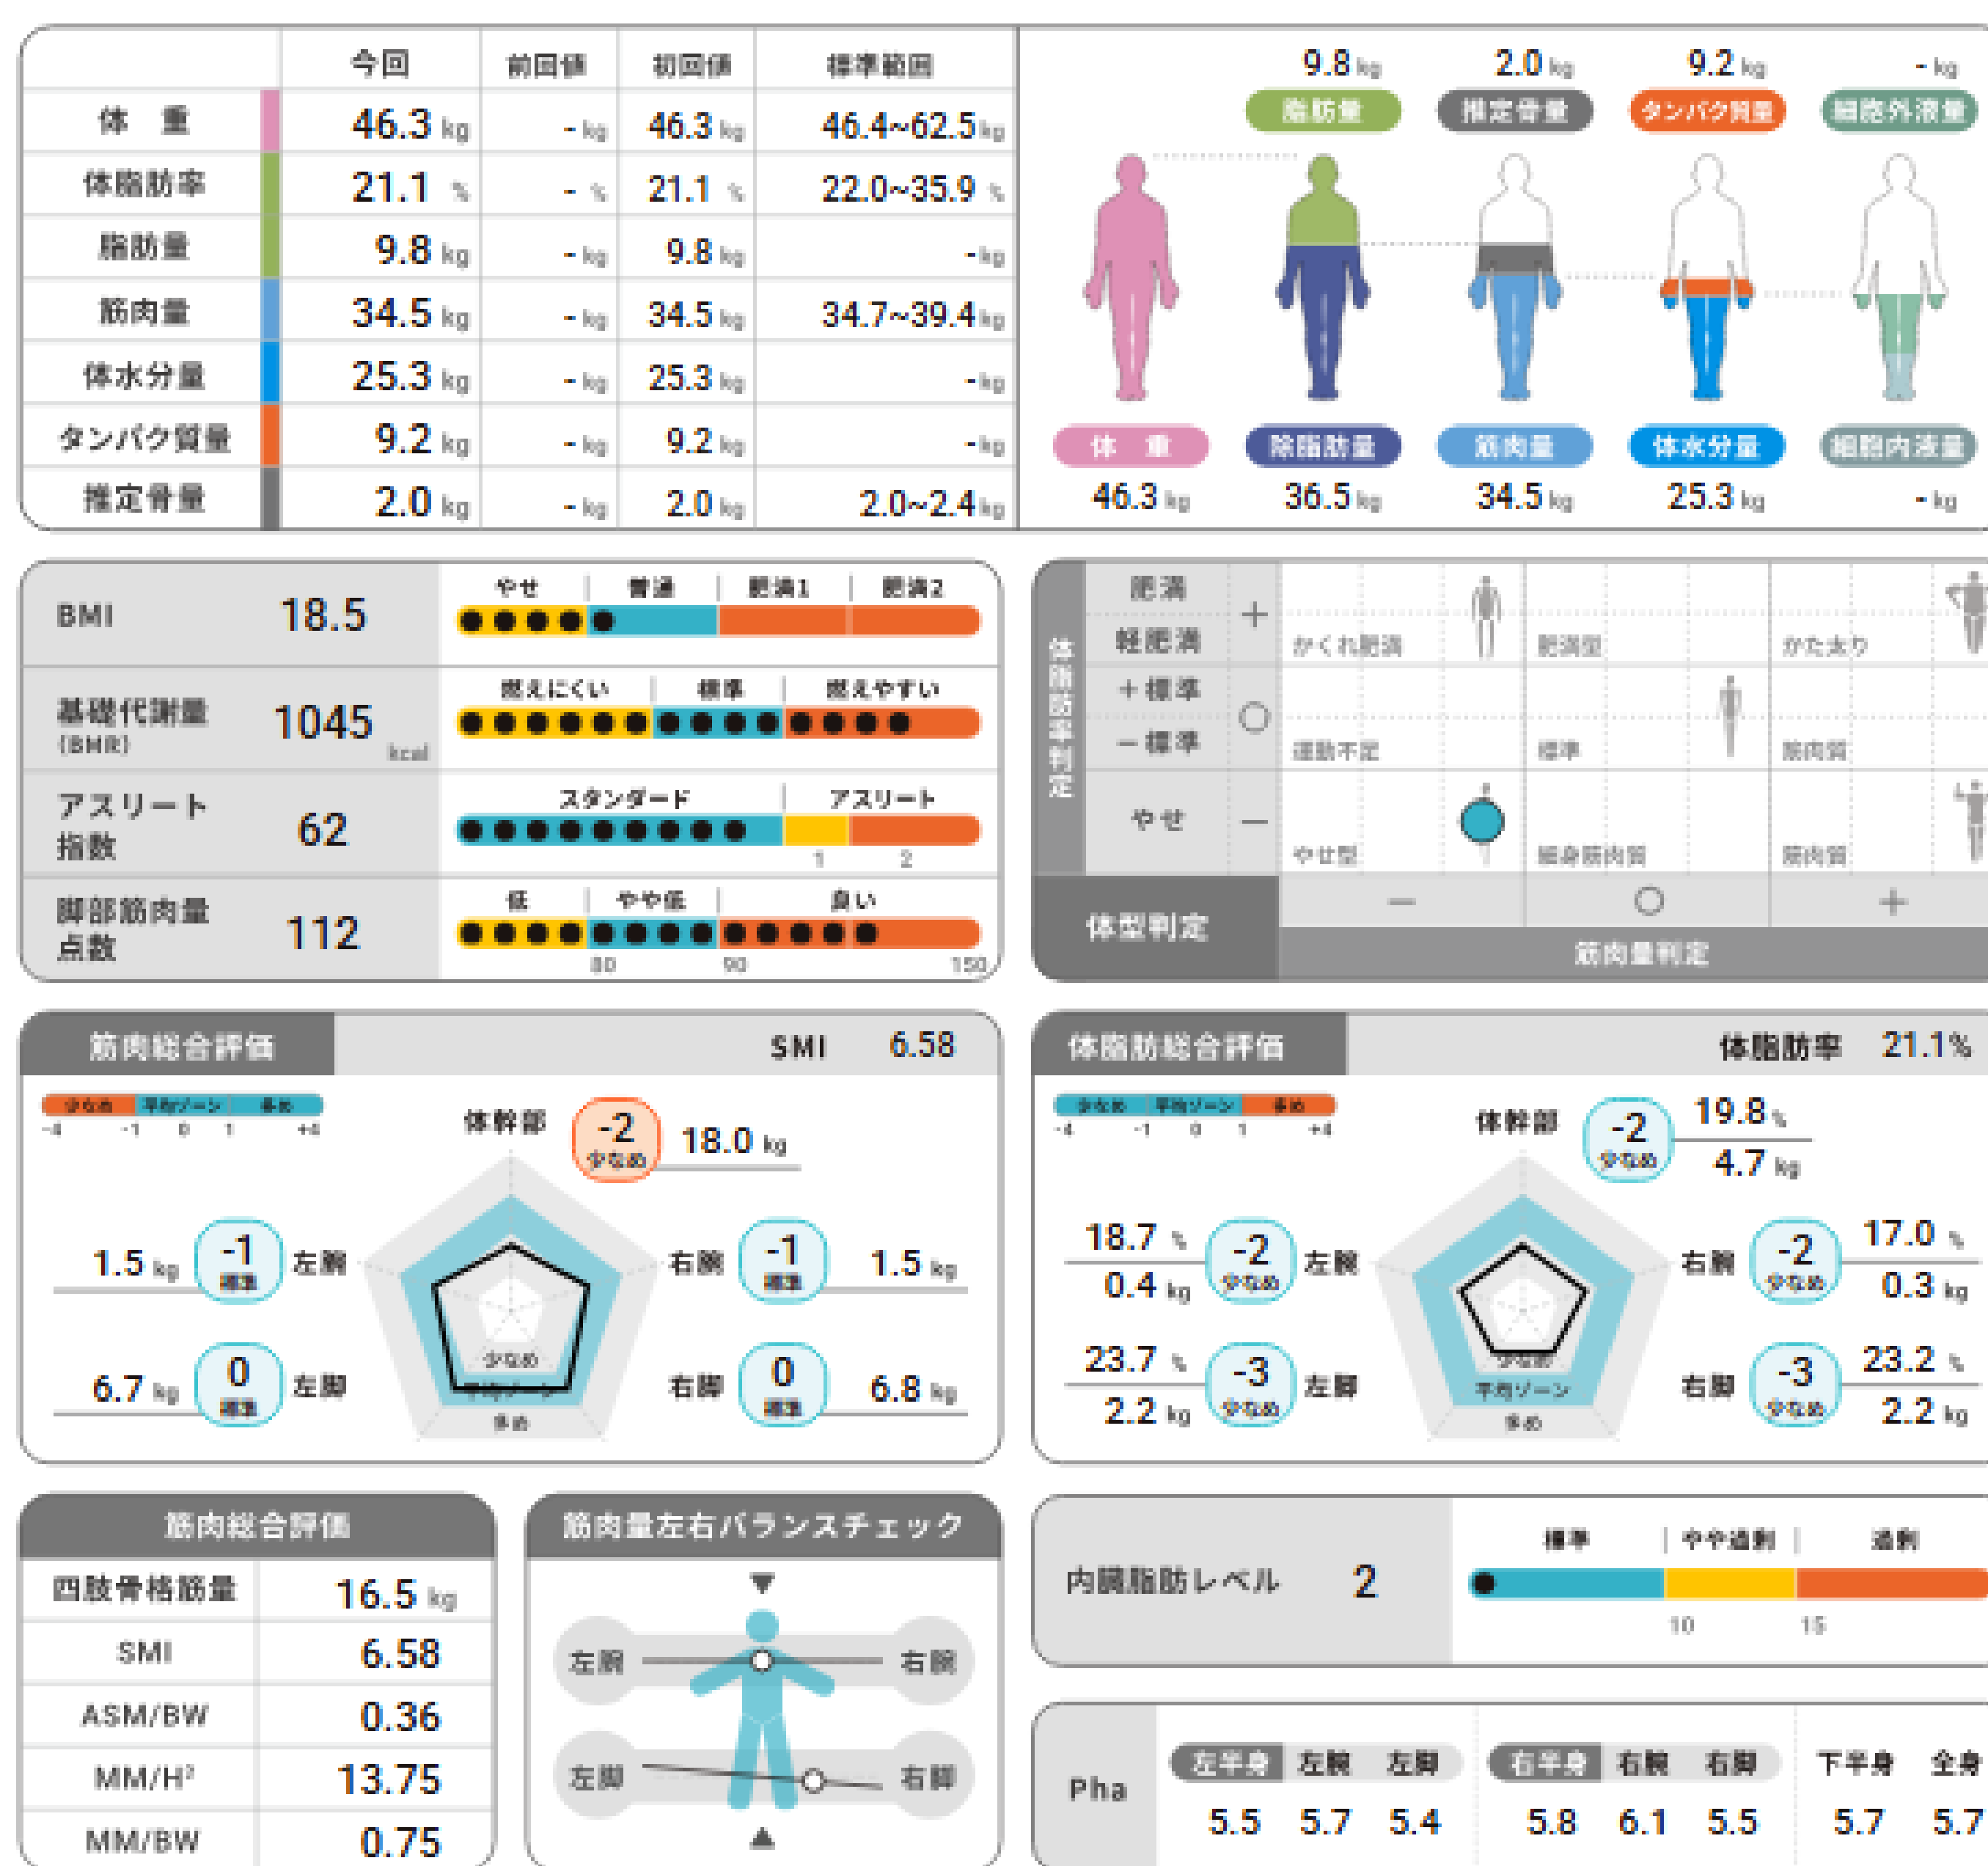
| | 今回 | 前回値 | 初回値 | 標準範囲 |
|---|---|---|---|---|
| 体重 | 46.3 kg | - kg | 46.3 kg | 46.4~62.5 kg |
| 体脂肪率 | 21.1 % | - % | 21.1 % | 22.0~35.9 % |
| 脂肪量 | 9.8 kg | - kg | 9.8 kg | - kg |
| 筋肉量 | 34.5 kg | - kg | 34.5 kg | 34.7~39.4 kg |
| 体水分量 | 25.3 kg | - kg | 25.3 kg | - kg |
| タンパク質量 | 9.2 kg | - kg | 9.2 kg | - kg |
| 推定骨量 | 2.0 kg | - kg | 2.0 kg | 2.0~2.4 kg |

9.8 kg 脂肪量
2.0 kg 推定骨量
9.2 kg タンパク質量
- kg 細胞外液量

体重 46.3 kg
除脂肪量 36.5 kg
筋肉量 34.5 kg
体水分量 25.3 kg
細胞内液量 - kg

BMI 18.5
やせ | 普通 | 肥満1 | 肥満2

基礎代謝量 (BMR) 1045 kcal
燃えにくい | 標準 | 燃えやすい

アスリート指数 62
スタンダード | アスリート
1 2

脚部筋肉量点数 112
低 | やや低 | 良い
80 90 150

体脂肪率判定
肥満
軽肥満 +
+標準
−標準 ○
やせ −
かくれ肥満 肥満型 かた太り
運動不足 標準 筋肉質
やせ型 細身筋肉質 筋肉質
体型判定
− ○ +
筋肉量判定

筋肉総合評価 SMI 6.58
少なめ 平均ゾーン 多め
-4 -1 0 1 +4
体幹部 -2 少なめ 18.0 kg
1.5 kg -1 標準 左腕
右腕 -1 標準 1.5 kg
6.7 kg 0 標準 左脚
右脚 0 標準 6.8 kg
少なめ 平均ゾーン 多め

体脂肪総合評価 体脂肪率 21.1%
少なめ 平均ゾーン 多め
-4 -1 0 1 +4
体幹部 -2 少なめ 19.8 % 4.7 kg
18.7 % 0.4 kg -2 少なめ 左腕
右腕 -2 少なめ 17.0 % 0.3 kg
23.7 % 2.2 kg -3 少なめ 左脚
右脚 -3 少なめ 23.2 % 2.2 kg
少なめ 平均ゾーン 多め

筋肉総合評価
| 四肢骨格筋量 | 16.5 kg |
|---|---|
| SMI | 6.58 |
| ASM/BW | 0.36 |
| MM/H² | 13.75 |
| MM/BW | 0.75 |

筋肉量左右バランスチェック
左腕 右腕
左脚 右脚

内臓脂肪レベル 2
標準 | やや過剰 | 過剰
10 15

Pha
左半身 左腕 左脚 右半身 右腕 右脚 下半身 全身
5.5 5.7 5.4 5.8 6.1 5.5 5.7 5.7